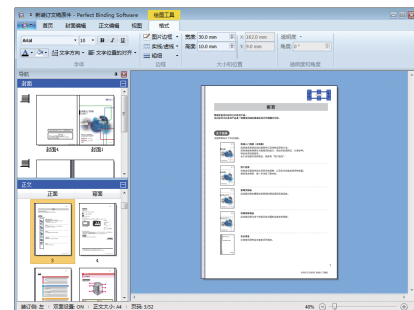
新装订文档原件 - Perfect Binding Software 绘图工具

装订编 首页 封面编辑 正文编辑 视图 格式

Arial 10 B I U

文字方向 文字位置的对齐

字体

图片边框 实线/虚线 粗细

边框

宽度 30.0 mm 高度 10.0 mm X 142.0 mm Y 9.0 mm

大小和位置

透明度 角度 0°

透明度和角度

导航

封面

封面1 封面1

正文

正面 背面

3 4

前言

1

装订方向: 左 双面设置: ON 正文文本: 44 页码: 3/52

40%